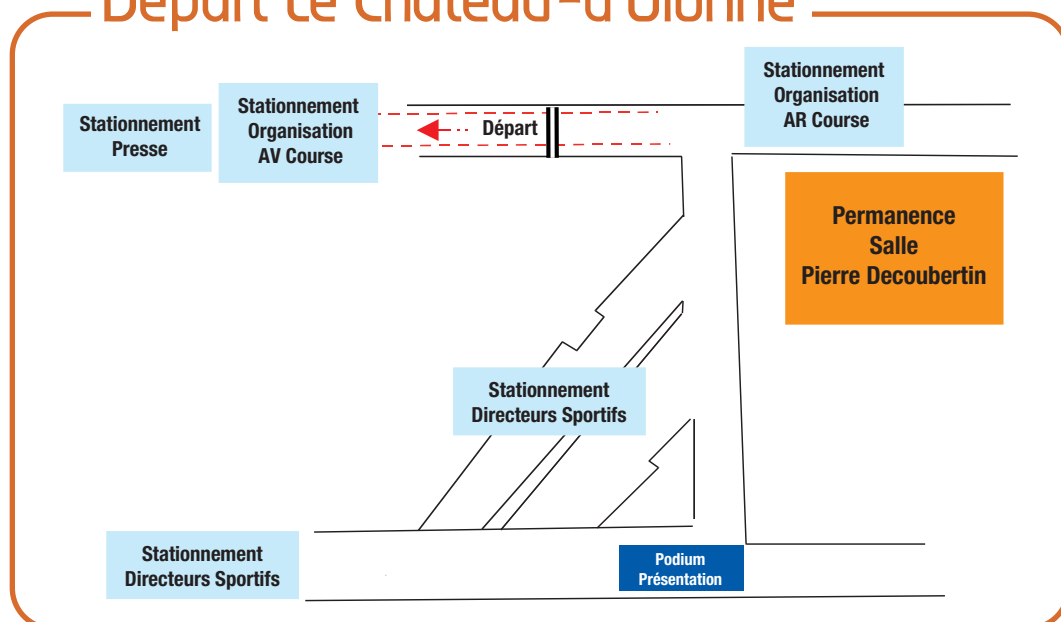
Départ Le Château-d'Olonne

Stationnement Presse

Stationnement Organisation AV Course

Départ

Stationnement Organisation AR Course

Permanence Salle Pierre Decoubertin

Stationnement Directeurs Sportifs

Stationnement Directeurs Sportifs

Podium Présentation